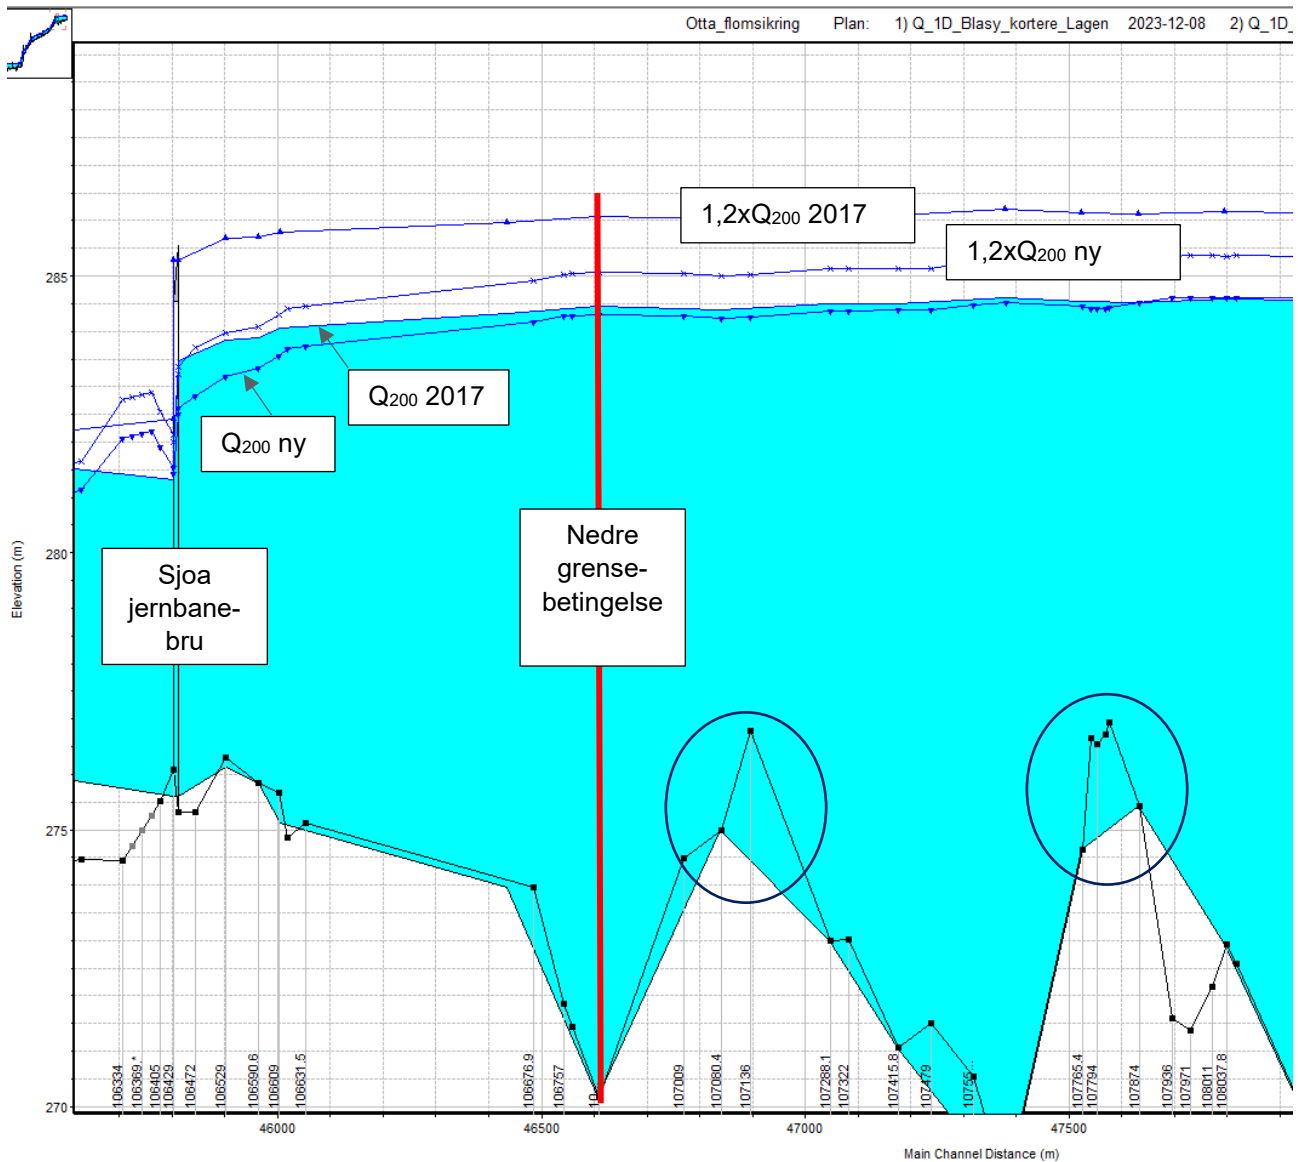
Otta_flomsikring Plan: 1) Q_1D_Blasy_kortere_Lagen 2023-12-08 2) Q_1D_

1,2xQ200 2017

1,2xQ200 ny

Q200 2017

Q200 ny

Sjoa jernbanebru

Nedre grensebetingelse

285

280

275

270

Elevation (m)

106334
106369.*
106405
106429
106472
106529
106590.6
106609
106631.5
106676.9
106757
10
107009
107080.4
107136
107288.1
107322
107415.8
107479
10755..
107765.4
107794
107874
107936
107971
108011
108037.8

46000
46500
47000
47500

Main Channel Distance (m)